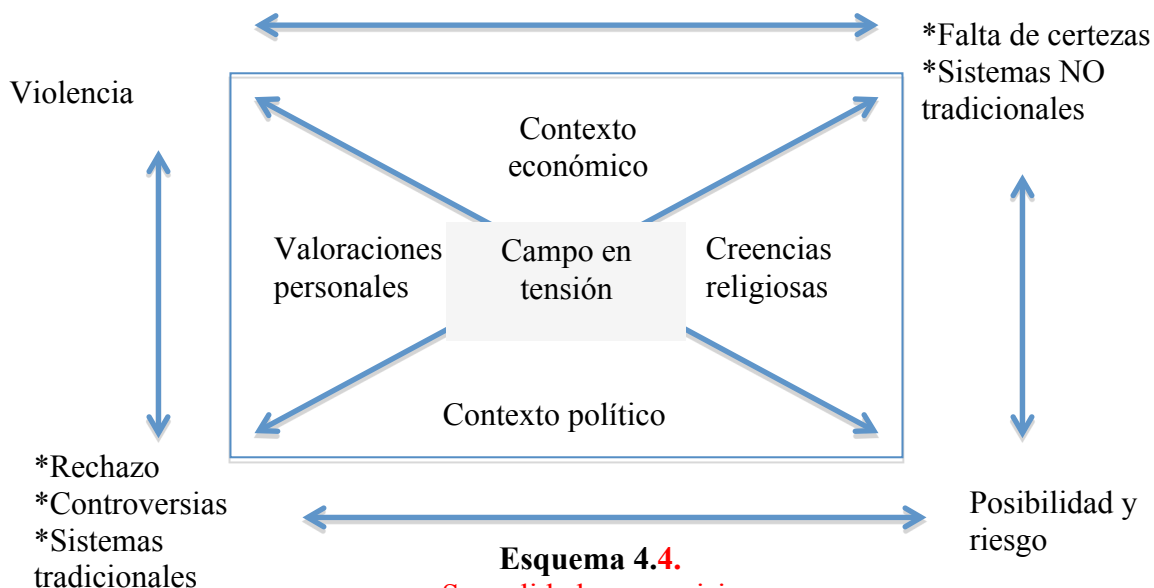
*Falta de certezas
*Sistemas NO tradicionales

Violencia

Contexto económico

Valoraciones personales

Campo en tensión

Creencias religiosas

Contexto político

*Rechazo
*Controversias
*Sistemas tradicionales

Posibilidad y riesgo

Esquema 4.4.

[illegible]